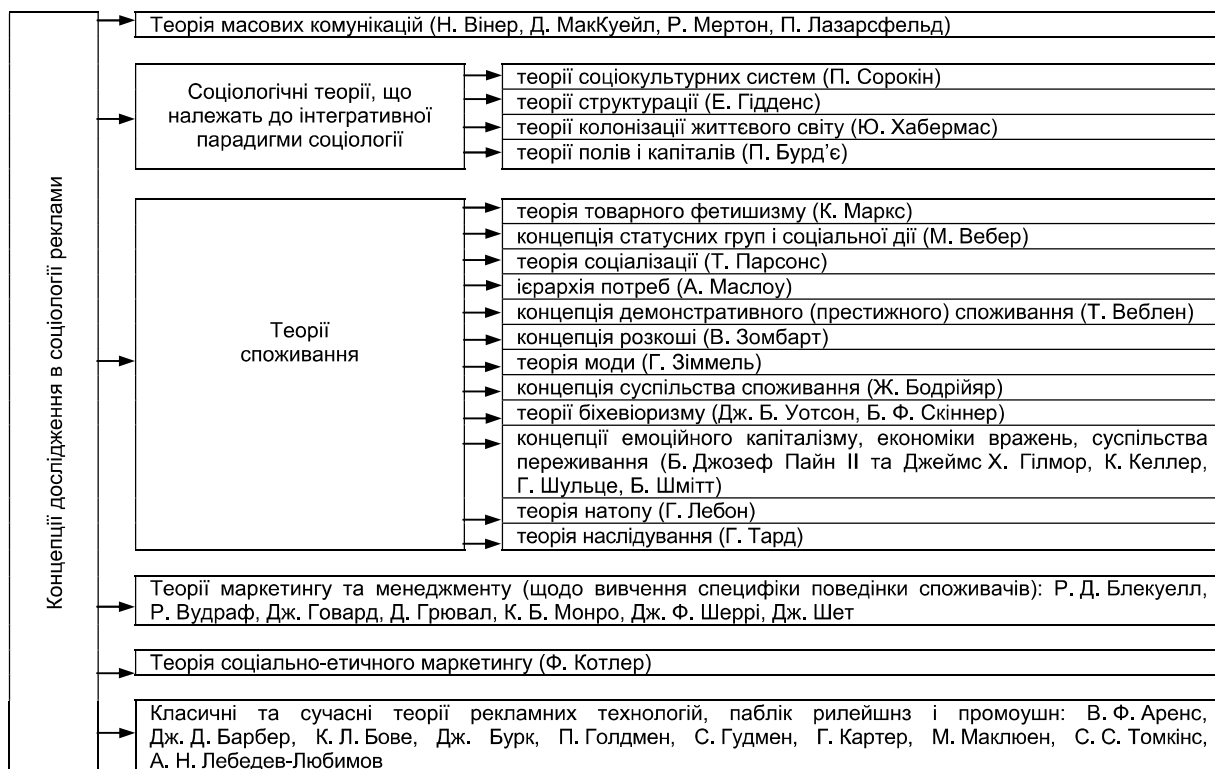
Концепції дослідження в соціології реклами

Теорія масових комунікацій (Н. Вінер, Д. МакКуейл, Р. Мертон, П. Лазарсфельд)

Соціологічні теорії, що належать до інтегративної парадигми соціології

теорії соціокультурних систем (П. Сорокін)
теорії структурації (Е. Гідденс)
теорії колонізації життєвого світу (Ю. Хабермас)
теорії полів і капіталів (П. Бурд'є)

Теорії споживання

теорія товарного фетишизму (К. Маркс)
концепція статусних груп і соціальної дії (М. Вебер)
теорія соціалізації (Т. Парсонс)
ієрархія потреб (А. Маслоу)
концепція демонстративного (престижного) споживання (Т. Веблен)
концепція розкоші (В. Зомбарт)
теорія моди (Г. Зіммель)
концепція суспільства споживання (Ж. Бодрійяр)
теорії біхевіоризму (Дж. Б. Уотсон, Б. Ф. Скіннер)
концепції емоційного капіталізму, економіки вражень, суспільства переживання (Б. Джозеф Пайн ІІ та Джеймс Х. Гілмор, К. Келлер, Г. Шульце, Б. Шмітт)
теорія натопу (Г. Лебон)
теорія наслідування (Г. Тард)

Теорії маркетингу та менеджменту (щодо вивчення специфіки поведінки споживачів): Р. Д. Блекуелл, Р. Вудраф, Дж. Говард, Д. Грювал, К. Б. Монро, Дж. Ф. Шеррі, Дж. Шет

Теорія соціально-етичного маркетингу (Ф. Котлер)

Класичні та сучасні теорії рекламних технологій, паблік рилейшнз і промоушн: В. Ф. Аренс, Дж. Д. Барбер, К. Л. Бове, Дж. Бурк, П. Голдмен, С. Гудмен, Г. Картер, М. Маклюен, С. С. Томкінс, А. Н. Лебедев-Любимов